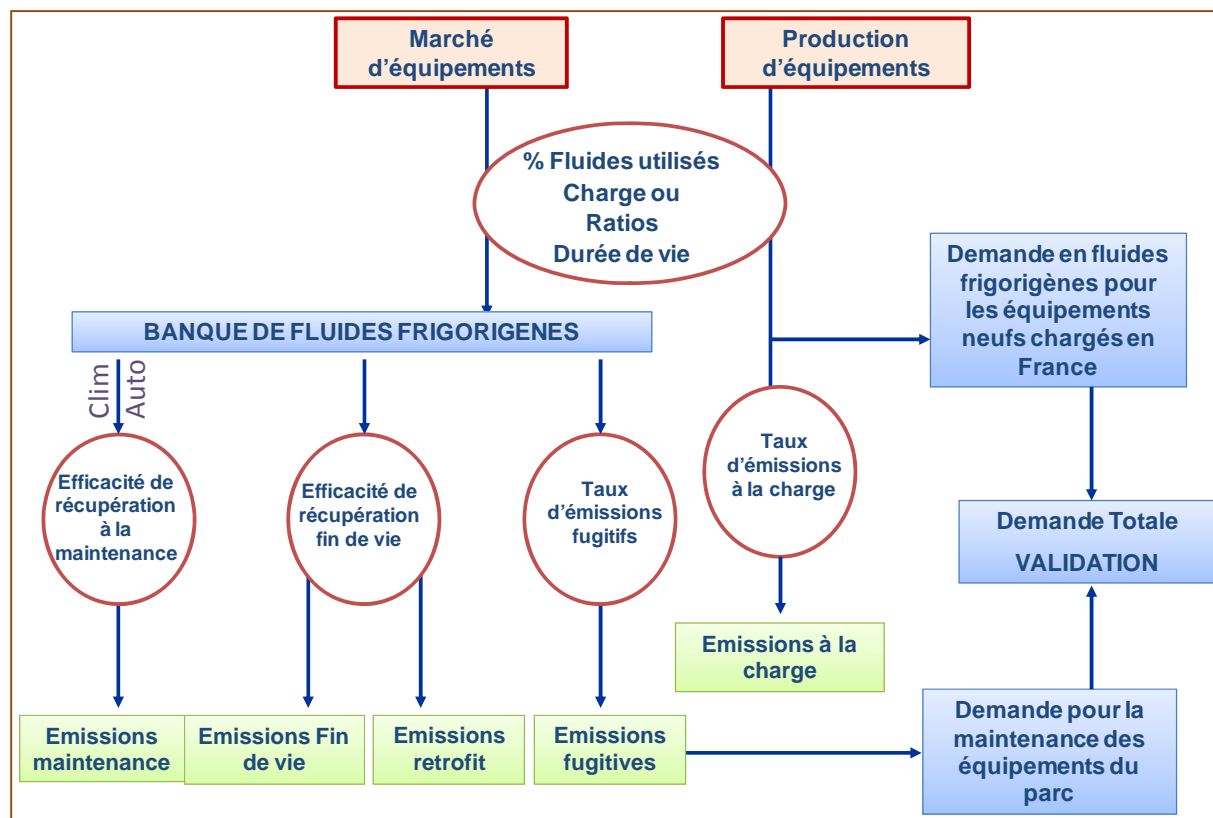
Marché d’équipements

Production d’équipements

% Fluides utilisés
Charge ou
Ratios
Durée de vie

Demande en fluides frigorigènes pour les équipements neufs chargés en France

BANQUE DE FLUIDES FRIGORIGENES

Clim Auto

Efficacité de récupération à la maintenance

Efficacité de récupération fin de vie

Taux d’émissions fugitifs

Taux d’émissions à la charge

Demande Totale
VALIDATION

Emissions à la charge

Emissions maintenance

Emissions Fin de vie

Emissions retrofit

Emissions fugitives

Demande pour la maintenance des équipements du parc